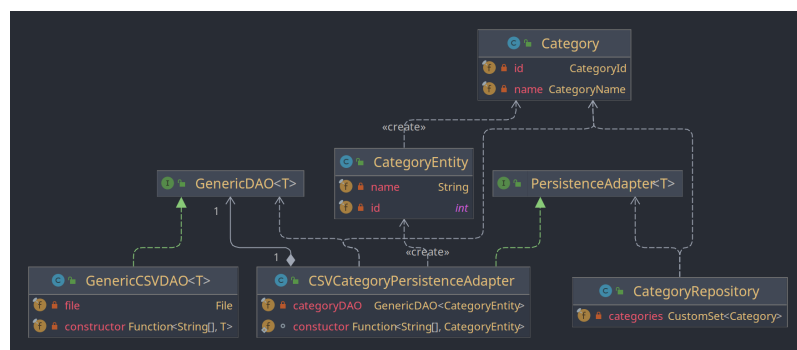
Category
id CategoryId
name CategoryName

«create»

CategoryEntity
name String
id int

GenericDAO<T>

PersistenceAdapter<T>

1

1

«create»

GenericCSVDAO<T>
file File
constructor Function<String[], T>

CSVCategoryPersistenceAdapter
categoryDAO GenericDAO<CategoryEntity>
constuctor Function<String[], CategoryEntity>

CategoryRepository
categories CustomSet<Category>